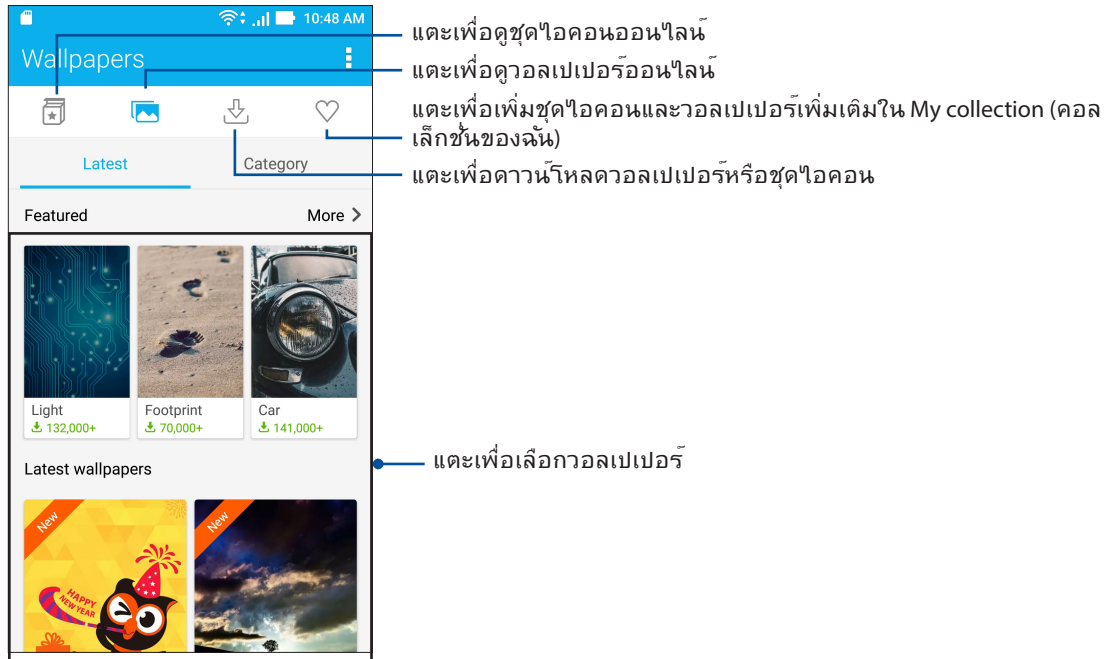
10:48 AM

Wallpapers

Latest

Category

Featured

More

Light
132,000+

Footprint
70,000+

Car
141,000+

Latest wallpapers

New

HAPPY NEW YEAR

New

แตะเพื่อดูชุดไอคอนออนไลน์

แตะเพื่อดูวอลเปเปอร์ออนไลน์

แตะเพื่อเพิ่มชุดไอคอนและวอลเปเปอร์เพิ่มเติมใน My collection (คอลเล็กชั่นของฉัน)

แตะเพื่อดาวน์โหลดวอลเปเปอร์หรือชุดไอคอน

แตะเพื่อเลือกวอลเปเปอร์